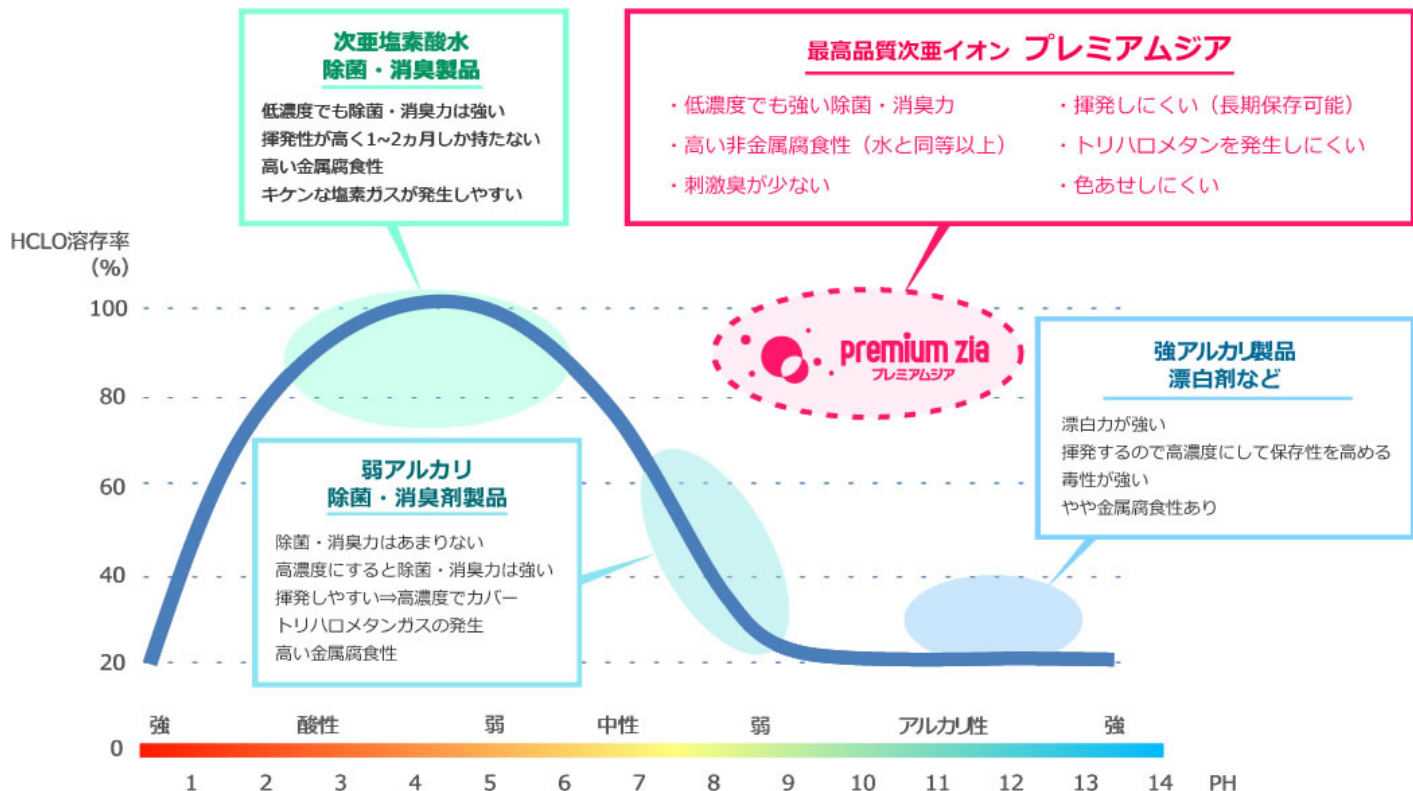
次亜塩素酸水
除菌・消臭製品

低濃度でも除菌・消臭力は強い
揮発性が高く1~2ヵ月しか持たない
高い金属腐食性
キケンな塩素ガスが発生しやすい

最高品質次亜イオン プレミアムジア

・低濃度でも強い除菌・消臭力
・高い非金属腐食性（水と同等以上）
・刺激臭が少ない
・揮発しにくい（長期保存可能）
・トリハロメタンを発生しにくい
・色あせしにくい

HCLO溶存率
（%）

100
80
60
40
20
0

premium zia
プレミアムジア

強アルカリ製品
漂白剤など

漂白力が強い
揮発するので高濃度にして保存性を高める
毒性が強い
やや金属腐食性あり

弱アルカリ
除菌・消臭剤製品

除菌・消臭力はあまりない
高濃度にすると除菌・消臭力は強い
揮発しやすい⇒高濃度でカバー
トリハロメタンガスの発生
高い金属腐食性

強 酸性 弱 中性 弱 アルカリ性 強

1 2 3 4 5 6 7 8 9 10 11 12 13 14 PH